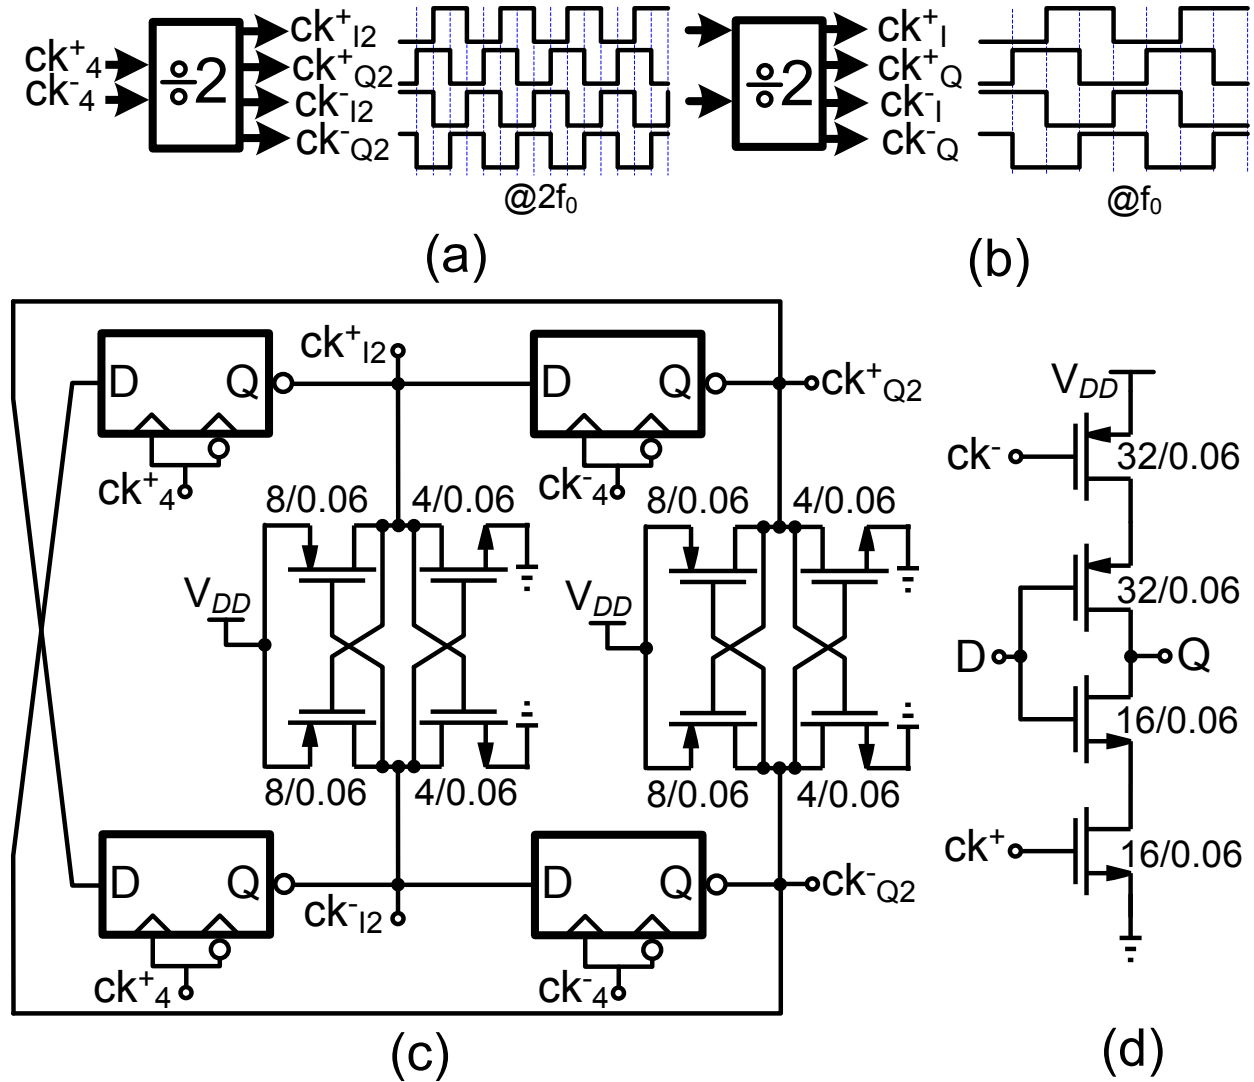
$ck^+_4$
$ck^-_4$
$\div 2$
$ck^+_{I2}$
$ck^+_{Q2}$
$ck^-_{I2}$
$ck^-_{Q2}$
@$2f_0$
(a)

$\div 2$
$ck^+_I$
$ck^+_Q$
$ck^-_I$
$ck^-_Q$
@$f_0$
(b)

D Q
$ck^+_{I2}$
D Q
$ck^+_{Q2}$
$ck^+_4$
$ck^-_4$
8/0.06
4/0.06
8/0.06
4/0.06
$V_{DD}$
$V_{DD}$
8/0.06
4/0.06
8/0.06
4/0.06
D Q
D Q
$ck^-_{Q2}$
$ck^-_{I2}$
$ck^+_4$
$ck^-_4$
(c)

$V_{DD}$
$ck^-$
32/0.06
32/0.06
D
Q
16/0.06
$ck^+$
16/0.06
(d)